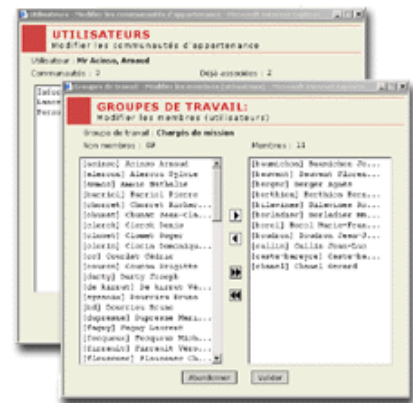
Utilisateurs - Modifier les communautés d'appartenance - Microsoft Internet Explorer

UTILISATEURS
Modifier les communautés d'appartenance

Utilisateur : Mr Acinoo, Arnaud

Communautés : 3

Déjà associées : 2

Groupes de travail - Modifier les membres (utilisateurs) - Microsoft Internet Explorer

GROUPES DE TRAVAIL:
Modifier les membres (utilisateurs)

Groupe de travail : Chargés de mission

Non membres : 69

Membres : 11

[acinoo] Acinoo Arnaud
[almeour] Almeour Sylvie
[amant] Amant Nathalie
[barriel] Barriel Pierre
[chevret] Chevret Barbar...
[chunat] Chunat Jean-Cla...
[cleroh] Cleroh Denis
[climet] Climet Roger
[clorin] Clorin Dominiqu...
[cor] Cor Catherine
[coutou] Coutou Brigitte
[darty] Darty Joseph
[de harent] De harent Ve...
[dyvrose] Dourrère Bruno
[dd] Dourrère Bruno
[duprenel] Duprenel Mari...
[fagay] Fagay Laurent
[fenguerou] Fenguerou Mich...
[farrand] Farrand Véro...
[fleurenne] Fleurenne Ch...

[beauchon] Beauchon Jo...
[beavan] Beavan Flore...
[berger] Berger Agnès
[berthier] Berthier Bern...
[balestiers] Balestiers Ro...
[boriadar] Boriadar Be...
[borel] Borel Marie-Fran...
[brodeau] Brodeau Jean-P...
[callin] Callin Jean-Luc
[castelmaygrel] Castelmaygrel Ce...
[chanel] Chanel Gerard

Abandonner

Valider